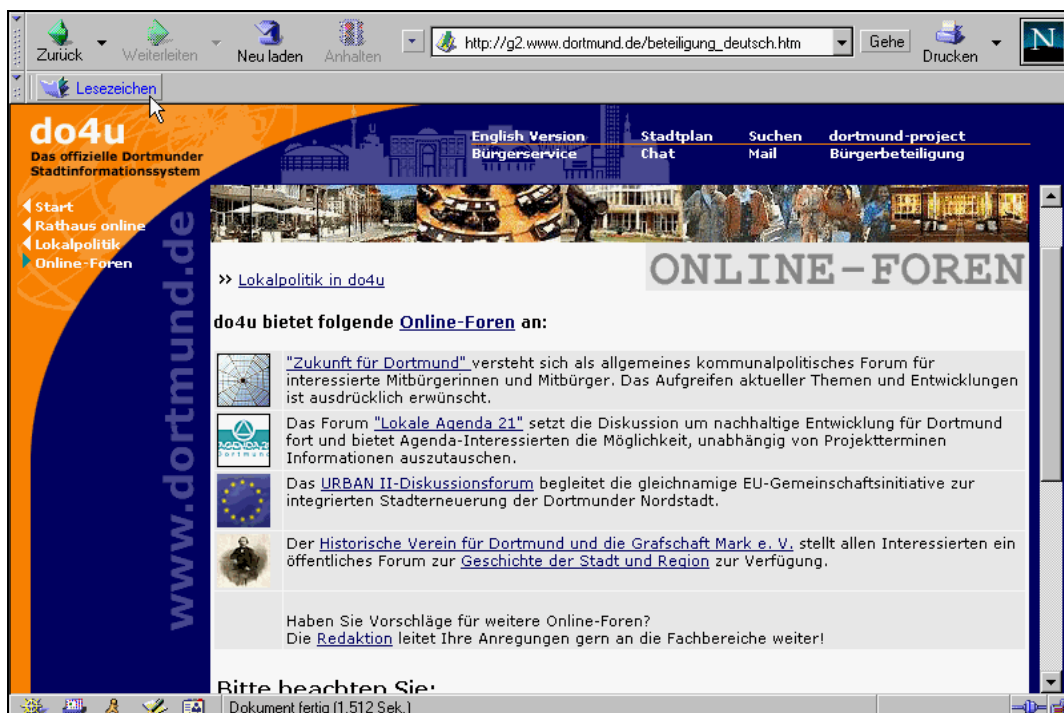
Zurück Weiterleiten Neu laden Anhalten http://g2.www.dortmund.de/beteiligung_deutsch.htm Gehe Drucken N

Lesezeichen

do4u
Das offizielle Dortmunder Stadtinformationssystem

English Version Stadtplan Suchen dortmund-project
Bürgerservice Chat Mail Bürgerbeteiligung

Start
Rathaus online
Lokalpolitik
Online-Foren

www.dortmund.de

ONLINE-FOREN

» Lokalpolitik in do4u

do4u bietet folgende Online-Foren an:

"Zukunft für Dortmund" versteht sich als allgemeines kommunalpolitisches Forum für interessierte Mitbürgerinnen und Mitbürger. Das Aufgreifen aktueller Themen und Entwicklungen ist ausdrücklich erwünscht.

AGENDA 21 Dortmund
Das Forum "Lokale Agenda 21" setzt die Diskussion um nachhaltige Entwicklung für Dortmund fort und bietet Agenda-Interessierten die Möglichkeit, unabhängig von Projektterminen Informationen auszutauschen.

Das URBAN II-Diskussionsforum begleitet die gleichnamige EU-Gemeinschaftsinitiative zur integrierten Stadterneuerung der Dortmunder Nordstadt.

Der Historische Verein für Dortmund und die Grafschaft Mark e. V. stellt allen Interessierten ein öffentliches Forum zur Geschichte der Stadt und Region zur Verfügung.

Haben Sie Vorschläge für weitere Online-Foren?
Die Redaktion leitet Ihre Anregungen gern an die Fachbereiche weiter!

Bitte beachten Sie:

Dokument fertig (1.512 Sek.)